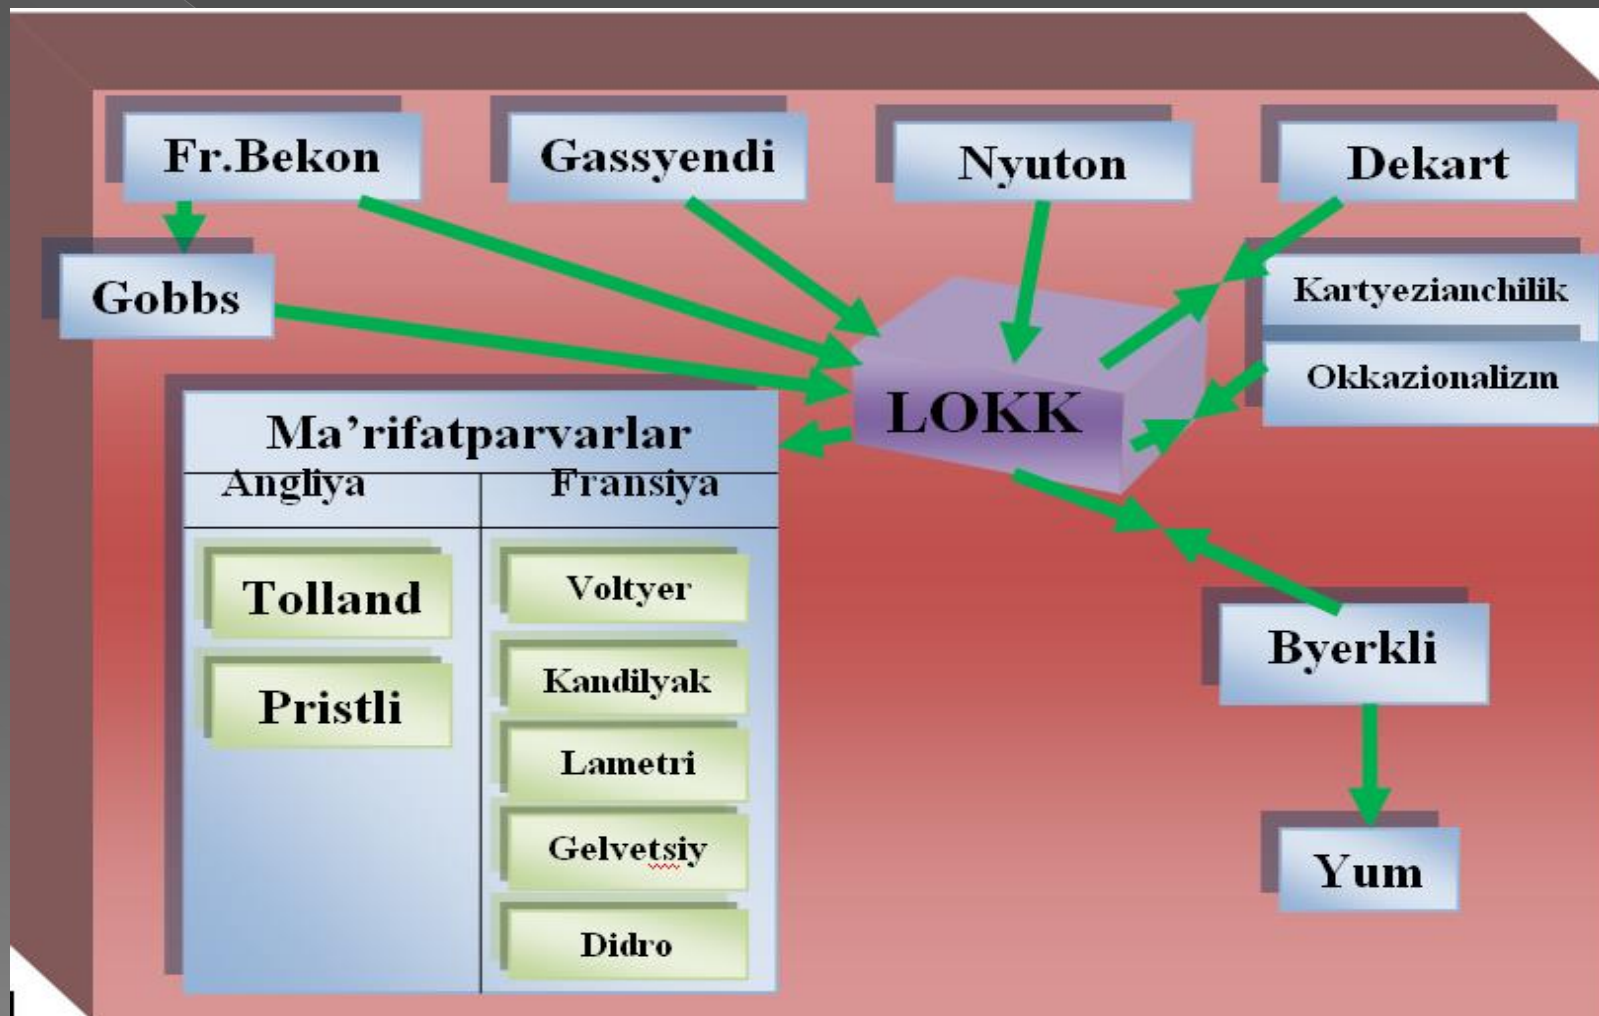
Fr.Bekon

Gassyendi

Nyuton

Dekart

Gobbs

Kartyezianchilik

Okkazionalizm

LOKK

Ma'rifatparvarlar

| Angliya | Fransiya |
|---|---|
| Tolland | Voltyer |
| Pristli | Kandilyak |
| | Lametri |
| | Gelvetsiy |
| | Didro |

Byerkli

Yum